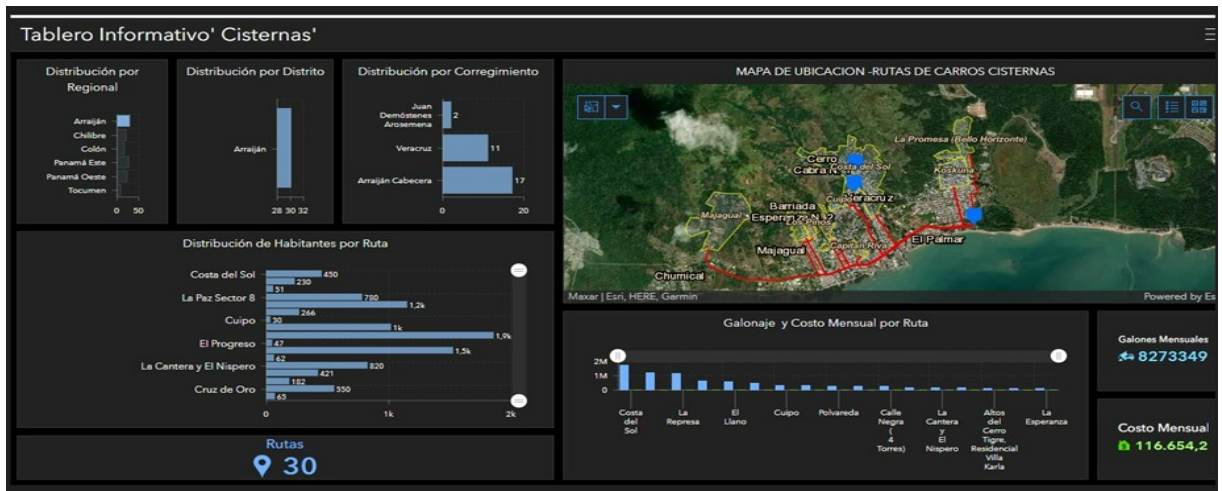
Tablero Informativo' Cisternas'

Distribución por Regional

Arraiján
Chilibre
Colón
Panamá Este
Panamá Oeste
Tocumen
0 50

Distribución por Distrito

Arraiján
28 30 32

Distribución por Corregimiento

Juan Demóstenes Arosemena 2
Veracruz 11
Arraiján Cabecera 17
0 20

MAPA DE UBICACION -RUTAS DE CARROS CISTERNAS

La Promesa (Bello Horizonte)
Cerro Cabra N°1
Costa del Sol
Koskuna
Veracruz
Cuipo
Barriada Esperanza N°2
Majagual
Majagual
Capitán Rivas
El Palmar
Chumical
Maxar | Esri, HERE, Garmin
Powered by Es

Distribución de Habitantes por Ruta

Costa del Sol 450
230
51
La Paz Sector 8 780
1,2k
266
Cuipo 30
1k
1,9k
El Progreso 47
1,5k
62
La Cantera y El Nispero 820
421
182
Cruz de Oro 550
65
0 1k 2k

Galonaje y Costo Mensual por Ruta

2M
1M
0
Costa del Sol
La Represa
El Llano
Cuipo
Polvareda
Calle Negra ( 4 Torres)
La Cantera y El Nispero
Altos del Cerro Tigre, Residencial Villa Karla
La Esperanza

Galones Mensuales
8273349

Costo Mensual
116.654,2

Rutas
30